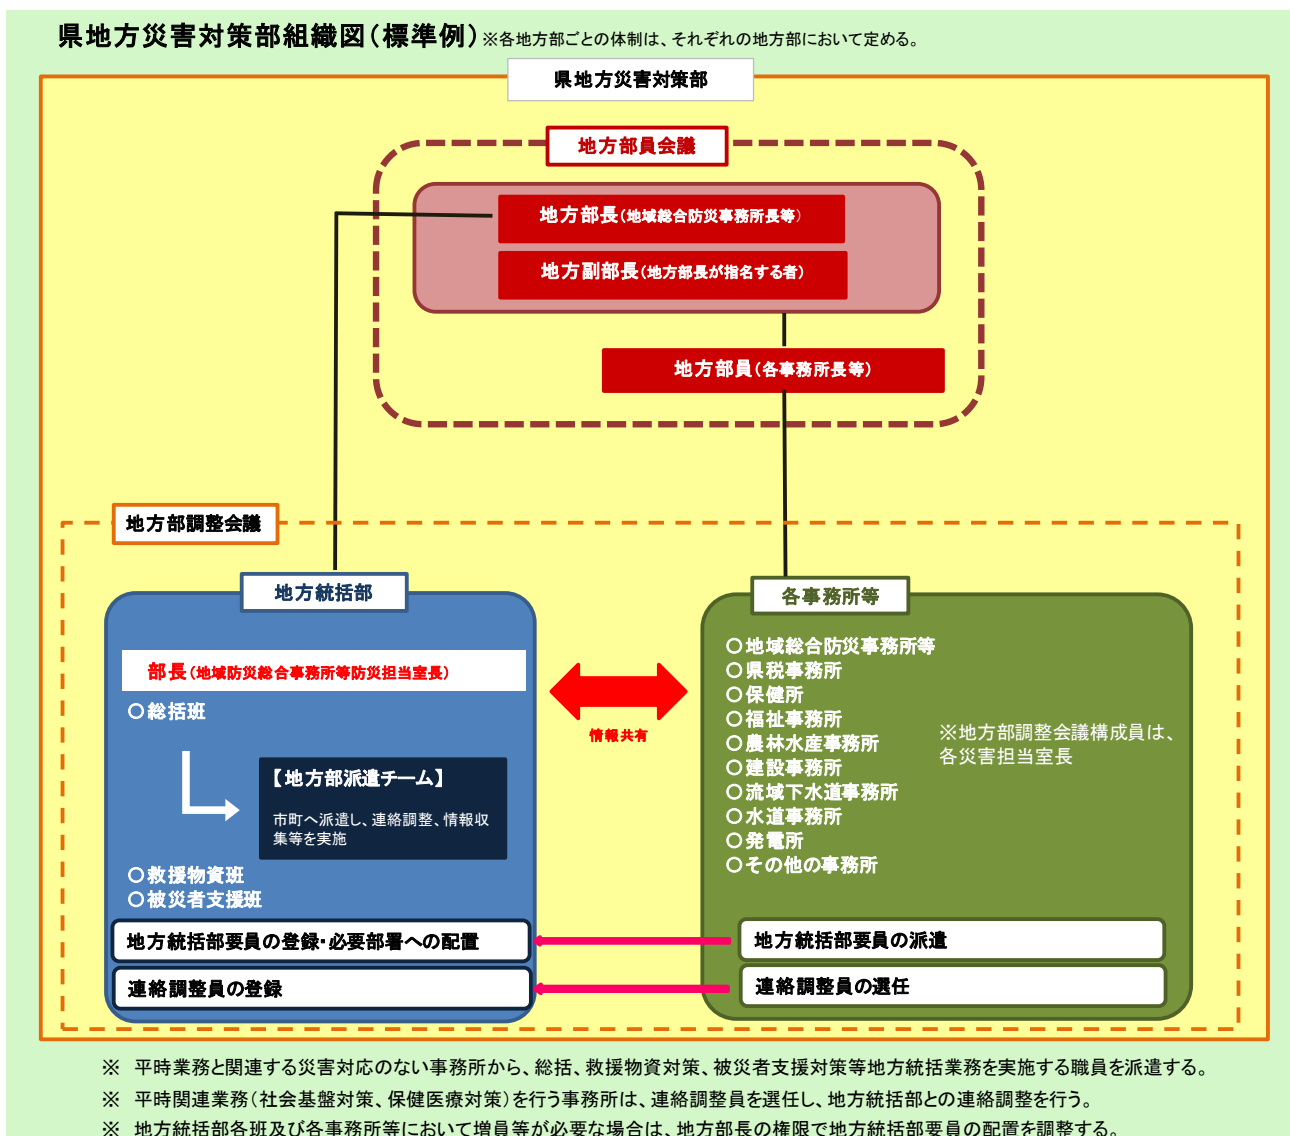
県地方災害対策部組織図（標準例）※各地方部ごとの体制は、それぞれの地方部において定める。

県地方災害対策部

地方部員会議

地方部長（地域総合防災事務所長等）

地方副部長（地方部長が指名する者）

地方部員（各事務所長等）

地方部調整会議

地方統括部

部長（地域防災総合事務所等防災担当室長）

○総括班

【地方部派遣チーム】

市町へ派遣し、連絡調整、情報収集等を実施

○救援物資班
○被災者支援班

地方統括部要員の登録・必要部署への配置

連絡調整員の登録

情報共有

各事務所等

○地域総合防災事務所等
○県税事務所
○保健所
○福祉事務所
○農林水産事務所
○建設事務所
○流域下水道事務所
○水道事務所
○発電所
○その他の事務所

※地方部調整会議構成員は、各災害担当室長

地方統括部要員の派遣

連絡調整員の選任

※　平時業務と関連する災害対応のない事務所から、総括、救援物資対策、被災者支援対策等地方統括業務を実施する職員を派遣する。

※　平時関連業務（社会基盤対策、保健医療対策）を行う事務所は、連絡調整員を選任し、地方統括部との連絡調整を行う。

※　地方統括部各班及び各事務所等において増員等が必要な場合は、地方部長の権限で地方統括部要員の配置を調整する。